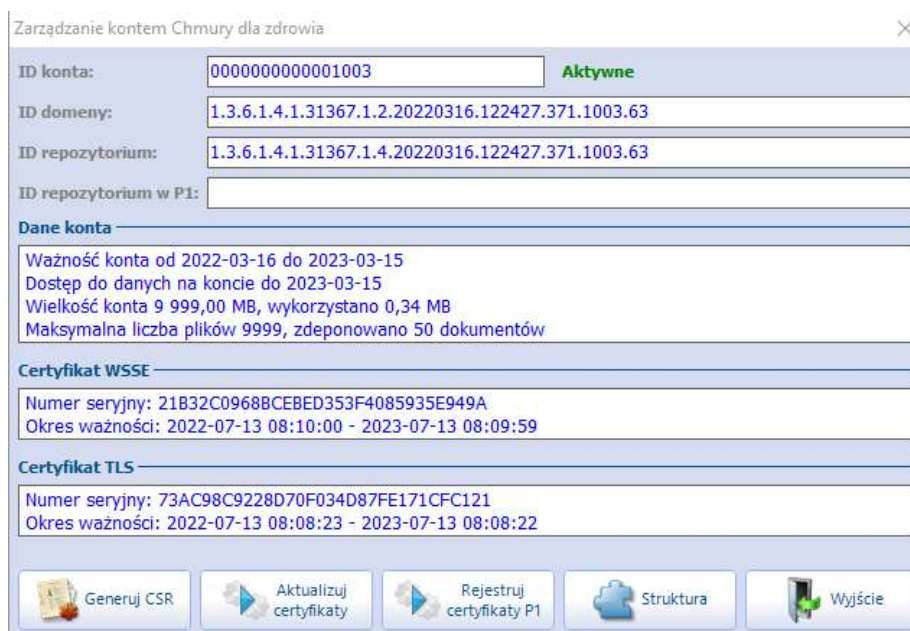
Zarządzanie kontem Chmury dla zdrowia

ID konta: 0000000000001003 Aktywne

ID domeny: 1.3.6.1.4.1.31367.1.2.20220316.122427.371.1003.63

ID repozytorium: 1.3.6.1.4.1.31367.1.4.20220316.122427.371.1003.63

ID repozytorium w P1:

Dane konta

Ważność konta od 2022-03-16 do 2023-03-15
Dostęp do danych na koncie do 2023-03-15
Wielkość konta 9 999,00 MB, wykorzystano 0,34 MB
Maksymalna liczba plików 9999, zdeponowano 50 dokumentów

Certyfikat WSSE

Numer seryjny: 21B32C0968BCEBED353F4085935E949A
Okres ważności: 2022-07-13 08:10:00 - 2023-07-13 08:09:59

Certyfikat TLS

Numer seryjny: 73AC98C9228D70F034D87FE171CFC121
Okres ważności: 2022-07-13 08:08:23 - 2023-07-13 08:08:22

Generuj CSR | Aktualizuj certyfikaty | Rejestruj certyfikaty P1 | Struktura | Wyjście